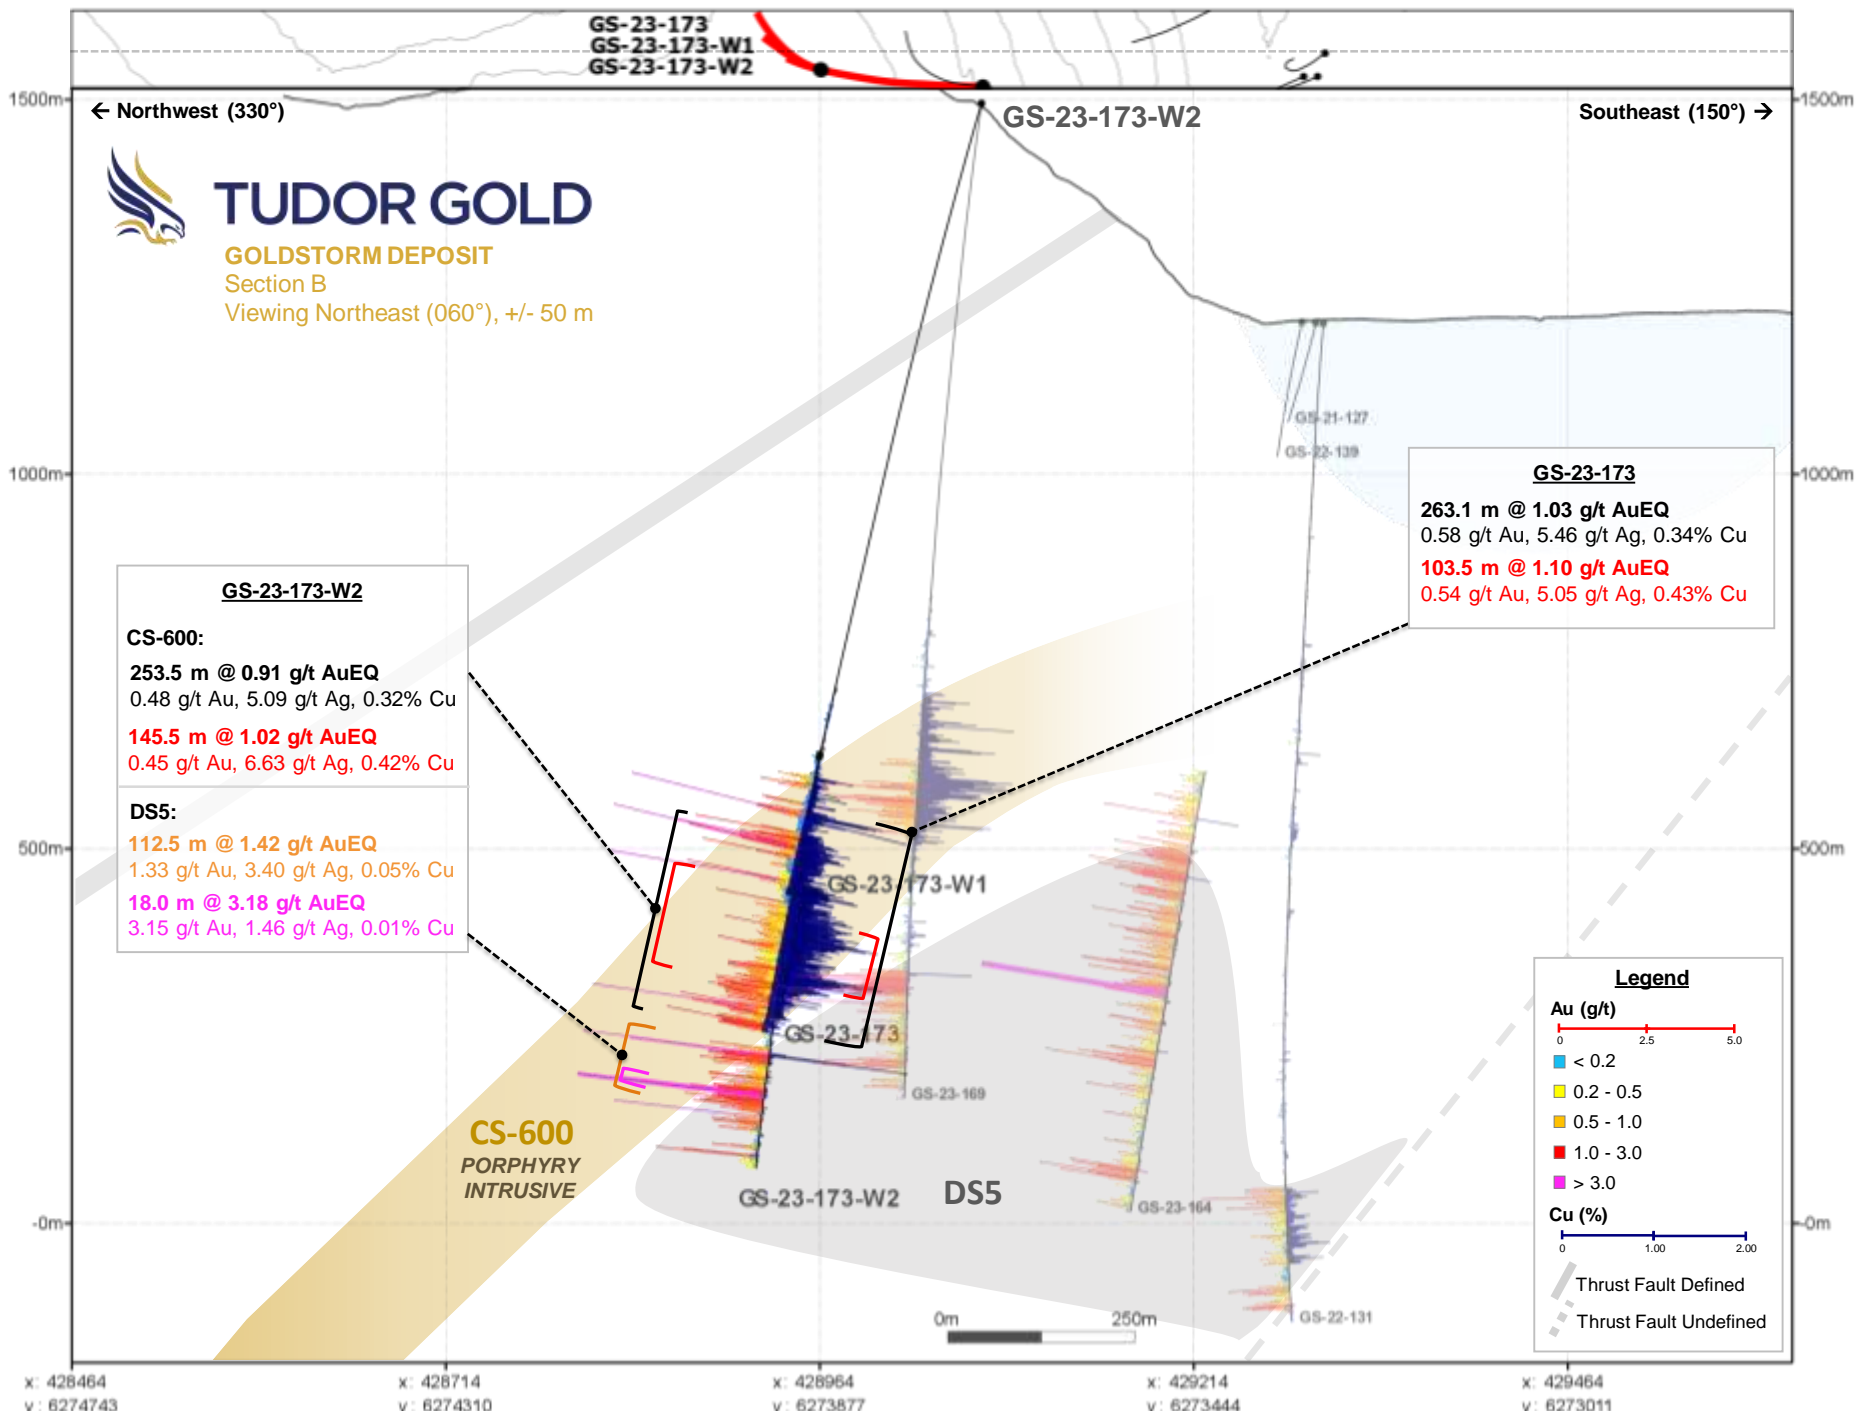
GS-23-173
GS-23-173-W1
GS-23-173-W2

1500m
← Northwest (330°)
GS-23-173-W2
Southeast (150°) →
1500m

TUDOR GOLD
GOLDSTORM DEPOSIT
Section B
Viewing Northeast (060°), +/- 50 m

GS-21-127
GS-22-139

1000m
1000m

GS-23-173
263.1 m @ 1.03 g/t AuEQ
0.58 g/t Au, 5.46 g/t Ag, 0.34% Cu
103.5 m @ 1.10 g/t AuEQ
0.54 g/t Au, 5.05 g/t Ag, 0.43% Cu

GS-23-173-W2
CS-600:
253.5 m @ 0.91 g/t AuEQ
0.48 g/t Au, 5.09 g/t Ag, 0.32% Cu
145.5 m @ 1.02 g/t AuEQ
0.45 g/t Au, 6.63 g/t Ag, 0.42% Cu
DS5:
112.5 m @ 1.42 g/t AuEQ
1.33 g/t Au, 3.40 g/t Ag, 0.05% Cu
18.0 m @ 3.18 g/t AuEQ
3.15 g/t Au, 1.46 g/t Ag, 0.01% Cu

500m
500m

GS-23-173-W1
GS-23-173
GS-23-169

CS-600
PORPHYRY
INTRUSIVE

GS-23-173-W2
DS5
GS-23-164
GS-22-131

-0m
-0m

0m
250m

Legend
Au (g/t)
0 2.5 5.0
< 0.2
0.2 - 0.5
0.5 - 1.0
1.0 - 3.0
> 3.0
Cu (%)
0 1.00 2.00
Thrust Fault Defined
Thrust Fault Undefined

x: 428464
y: 6274743
x: 428714
y: 6274310
x: 428964
y: 6273877
x: 429214
y: 6273444
x: 429464
y: 6273011